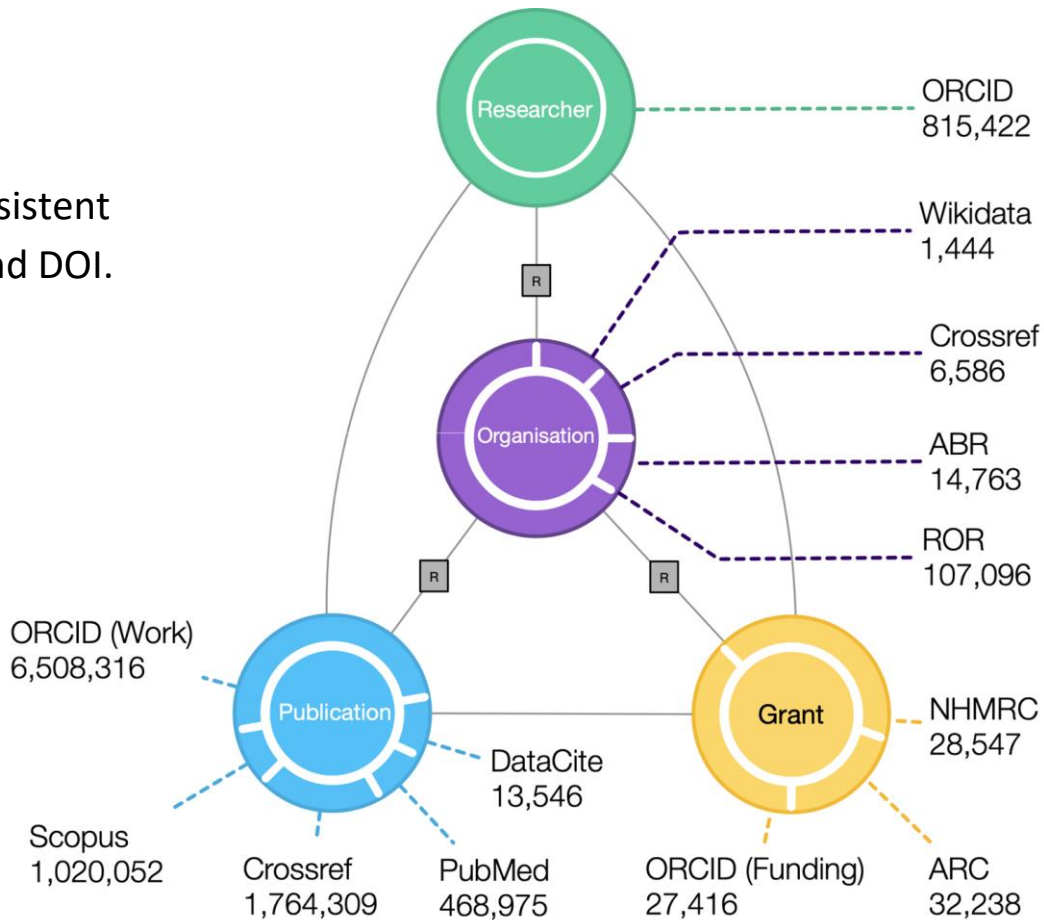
sistent
nd DOI.

Researcher

ORCID
815,422

Wikidata
1,444

R

Crossref
6,586

Organisation

ABR
14,763

ROR
107,096

R

R

ORCID (Work)
6,508,316

Publication

Grant

NHMRC
28,547

DataCite
13,546

Scopus
1,020,052

Crossref
1,764,309

PubMed
468,975

ORCID (Funding)
27,416

ARC
32,238